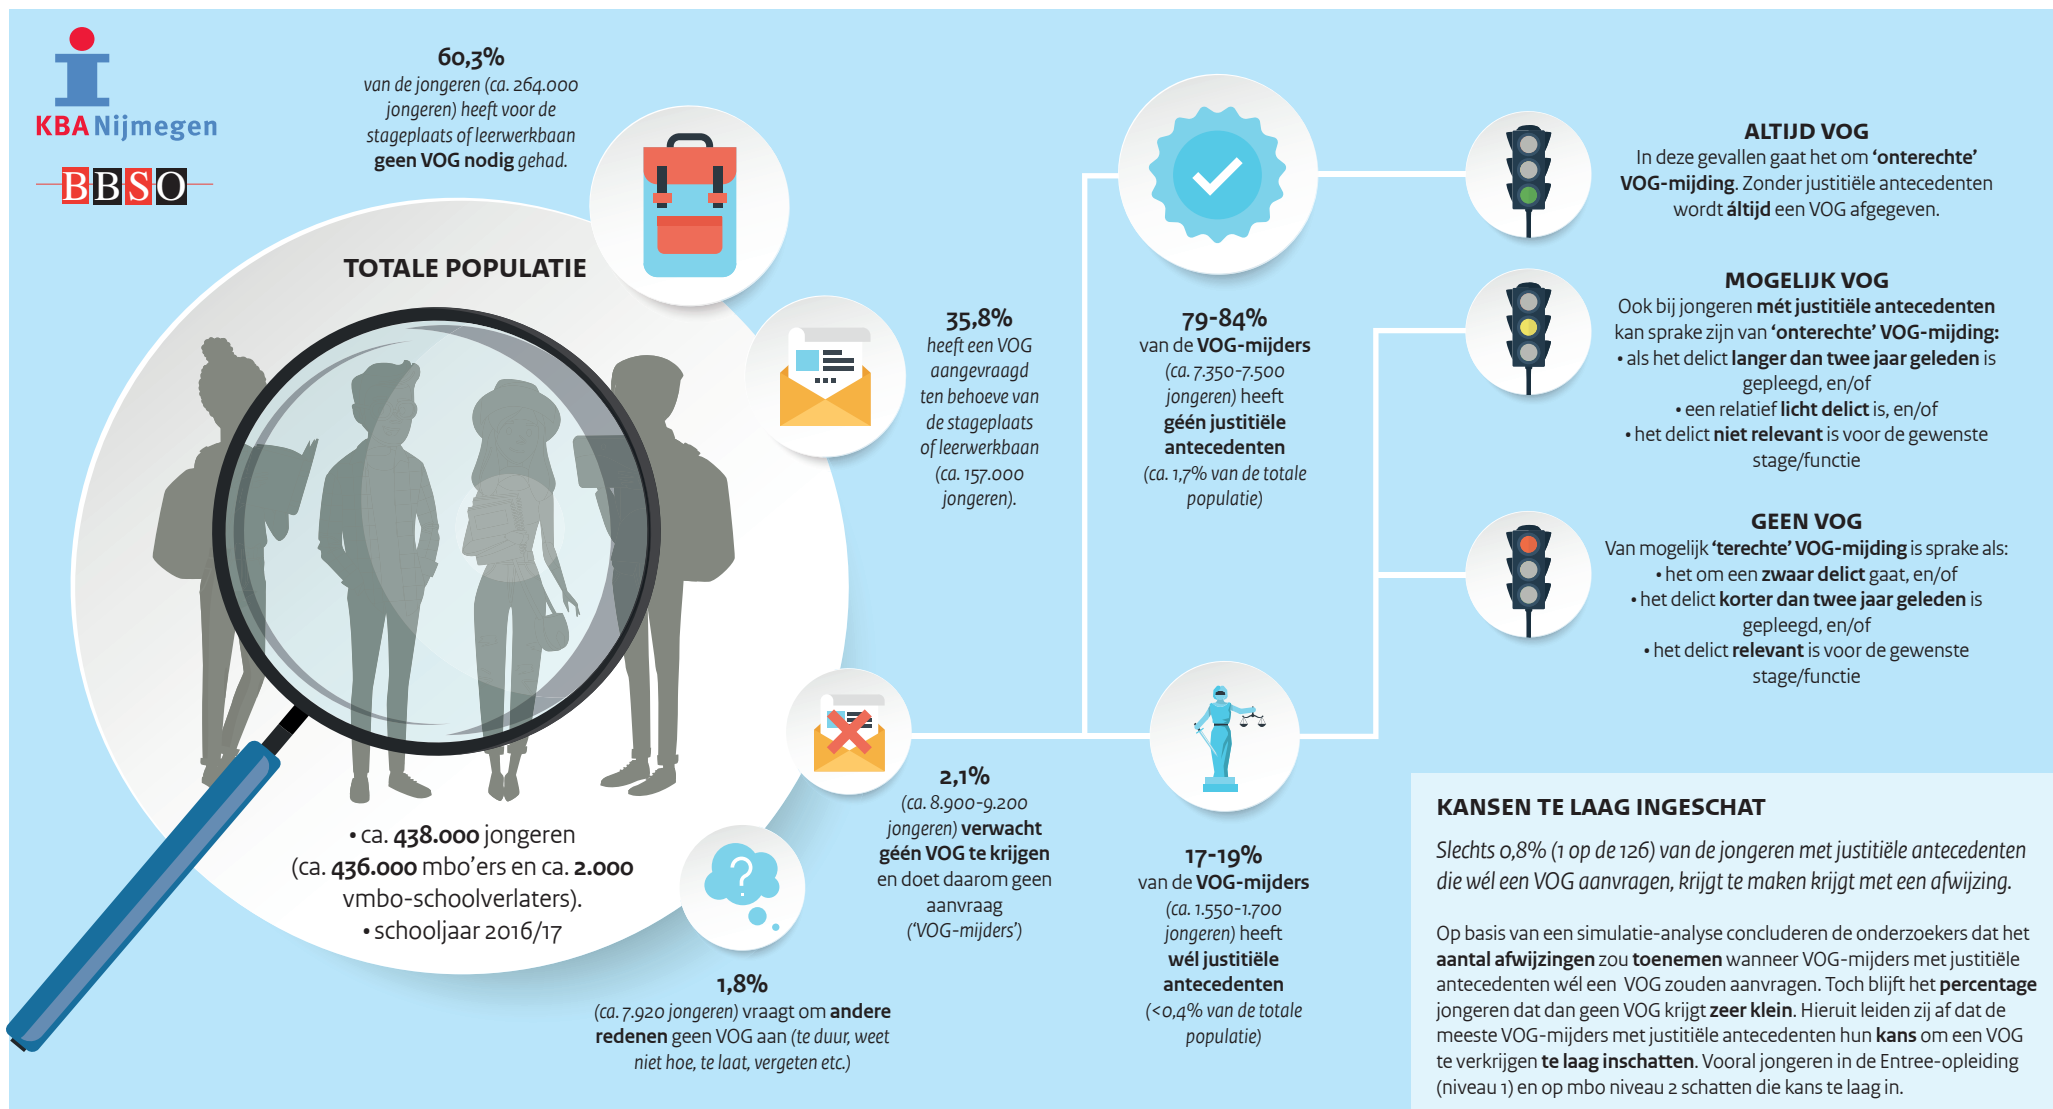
KBA Nijmegen

BBSO

60,3%
van de jongeren (ca. 264.000 jongeren) heeft voor de stageplaats of leerwerkbaan geen VOG nodig gehad.

TOTALE POPULATIE

35,8%
heeft een VOG aangevraagd ten behoeve van de stageplaats of leerwerkbaan (ca. 157.000 jongeren).

79-84%
van de VOG-mijders (ca. 7.350-7.500 jongeren) heeft géén justitiële antecedenten (ca. 1,7% van de totale populatie)

ALTIJD VOG
In deze gevallen gaat het om 'onterechte' VOG-mijding. Zonder justitiële antecedenten wordt áltijd een VOG afgegeven.

MOGELIJK VOG
Ook bij jongeren mét justitiële antecedenten kan sprake zijn van 'onterechte' VOG-mijding:
• als het delict langer dan twee jaar geleden is gepleegd, en/of
• een relatief licht delict is, en/of
• het delict niet relevant is voor de gewenste stage/functie

GEEN VOG
Van mogelijk 'terechte' VOG-mijding is sprake als:
• het om een zwaar delict gaat, en/of
• het delict korter dan twee jaar geleden is gepleegd, en/of
• het delict relevant is voor de gewenste stage/functie

• ca. 438.000 jongeren (ca. 436.000 mbo'ers en ca. 2.000 vmbo-schoolverlaters).
• schooljaar 2016/17

2,1%
(ca. 8.900-9.200 jongeren) verwacht géén VOG te krijgen en doet daarom geen aanvraag ('VOG-mijders')

17-19%
van de VOG-mijders (ca. 1.550-1.700 jongeren) heeft wél justitiële antecedenten (<0,4% van de totale populatie)

1,8%
(ca. 7.920 jongeren) vraagt om andere redenen geen VOG aan (te duur, weet niet hoe, te laat, vergeten etc.)

KANSEN TE LAAG INGESCHAT
Slechts 0,8% (1 op de 126) van de jongeren met justitiële antecedenten die wél een VOG aanvragen, krijgt te maken krijgt met een afwijzing.

Op basis van een simulatie-analyse concluderen de onderzoekers dat het aantal afwijzingen zou toenemen wanneer VOG-mijders met justitiële antecedenten wél een VOG zouden aanvragen. Toch blijft het percentage jongeren dat dan geen VOG krijgt zeer klein. Hieruit leiden zij af dat de meeste VOG-mijders met justitiële antecedenten hun kans om een VOG te verkrijgen te laag inschatten. Vooral jongeren in de Entree-opleiding (niveau 1) en op mbo niveau 2 schatten die kans te laag in.